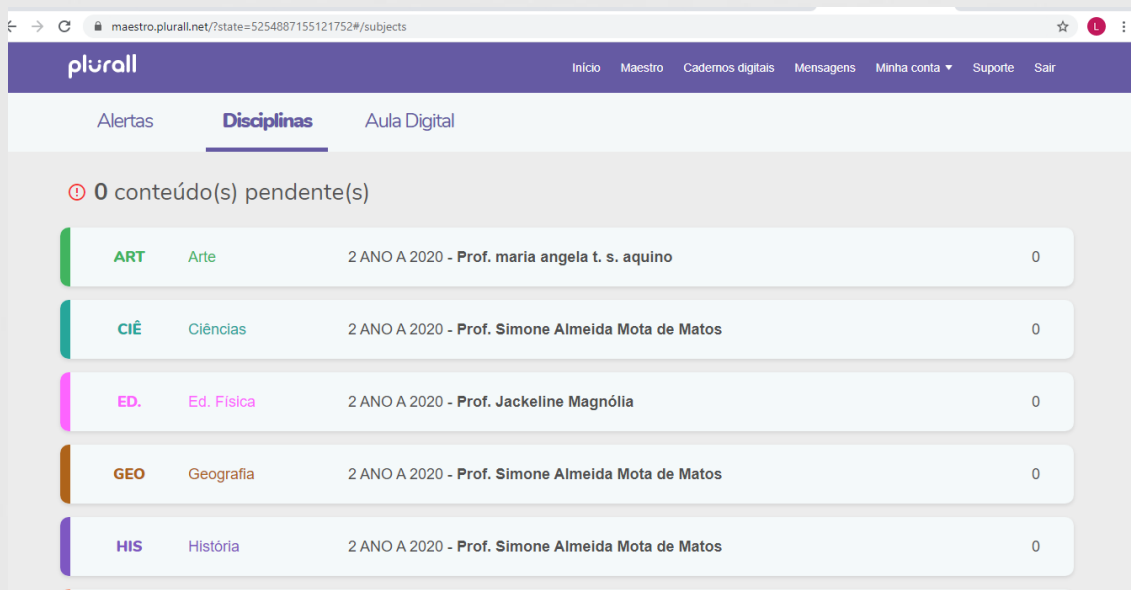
maestro.plurall.net/?state=5254887155121752#/subjects

L

plurall

Início Maestro Cadernos digitais Mensagens Minha conta ▾ Suporte Sair

Alertas Disciplinas Aula Digital

**0** conteúdo(s) pendente(s)

ART Arte 2 ANO A 2020 - **Prof. maria angela t. s. aquino** 0

CIÊ Ciências 2 ANO A 2020 - **Prof. Simone Almeida Mota de Matos** 0

ED. Ed. Física 2 ANO A 2020 - **Prof. Jackeline Magnólia** 0

GEO Geografia 2 ANO A 2020 - **Prof. Simone Almeida Mota de Matos** 0

HIS História 2 ANO A 2020 - **Prof. Simone Almeida Mota de Matos** 0